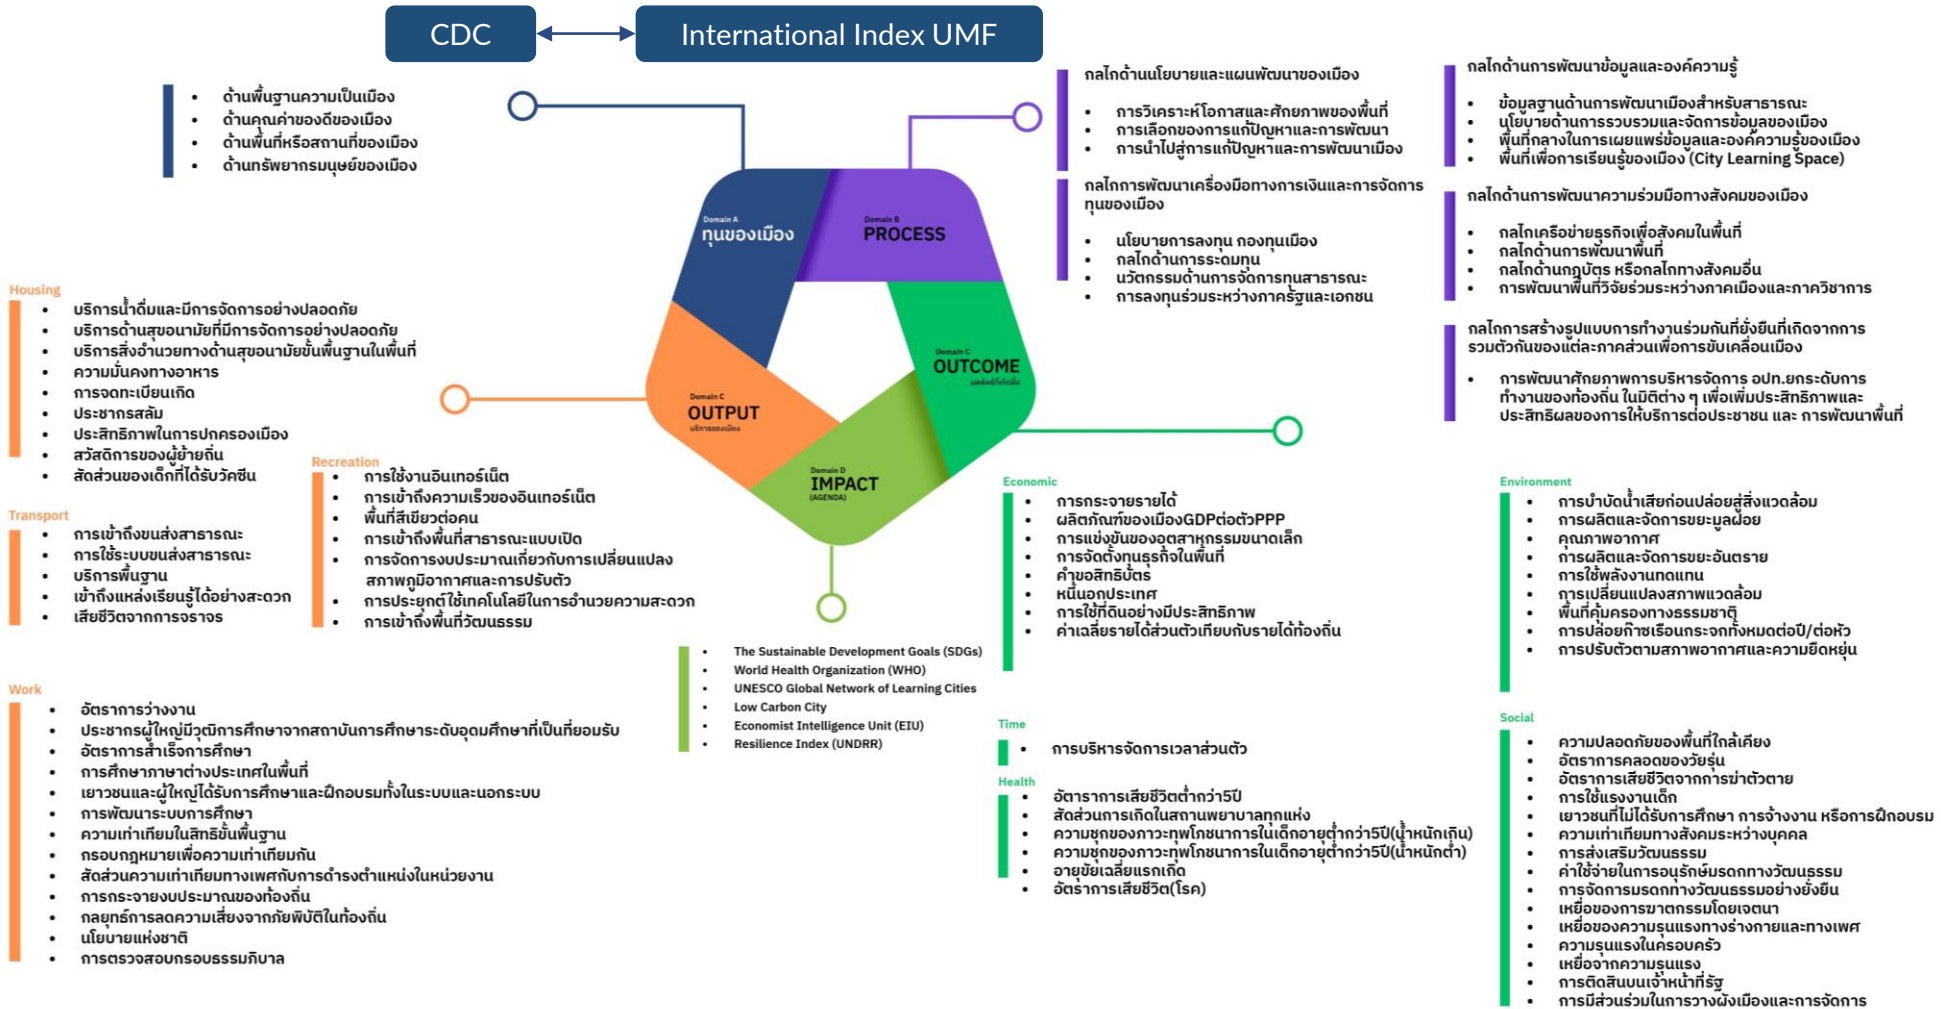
CDC

International Index UMF

- ด้านพื้นฐานความเป็นเมือง
- ด้านคุณค่าของดีของเมือง
- ด้านพื้นที่หรือสถานที่ของเมือง
- ด้านทรัพยากรมนุษย์ของเมือง

กลไกด้านนโยบายและแผนพัฒนาของเมือง

- การวิเคราะห์โอกาสและศักยภาพของพื้นที่
- การเลือกของการแก้ปัญหาและการพัฒนา
- การนำไปสู่การแก้ปัญหาและการพัฒนาเมือง

กลไกการพัฒนาเครื่องมือทางการเงินและการจัดการทุนของเมือง

- นโยบายการลงทุน กองทุนเมือง
- กลไกด้านการระดมทุน
- นวัตกรรมด้านการจัดการทุนสาธารณะ
- การลงทุนร่วมระหว่างภาครัฐและเอกชน

กลไกด้านการพัฒนาข้อมูลและองค์ความรู้

- ข้อมูลฐานด้านการพัฒนาเมืองสำหรับสาธารณะ
- นโยบายด้านการรวบรวมและจัดการข้อมูลของเมือง
- พื้นที่กลางในการเผยแพร่ข้อมูลและองค์ความรู้ของเมือง
- พื้นที่เพื่อการเรียนรู้ของเมือง (City Learning Space)

กลไกด้านการพัฒนาความร่วมมือทางสังคมของเมือง

- กลไกเครือข่ายธุรกิจเพื่อสังคมในพื้นที่
- กลไกด้านการพัฒนาพื้นที่
- กลไกด้านกฎบัตร หรือกลไกทางสังคมอื่น
- การพัฒนาพื้นที่วิจัยร่วมระหว่างภาคเมืองและภาควิชาการ

กลไกการสร้างรูปแบบการทำงานร่วมกันที่ยั่งยืนที่เกิดจากการรวมตัวกันของแต่ละภาคส่วนเพื่อการขับเคลื่อนเมือง

- การพัฒนาศักยภาพการบริหารจัดการ อปท.ยกระดับการทำงานของท้องถิ่น ในมิติต่าง ๆ เพื่อเพิ่มประสิทธิภาพและประสิทธิผลของการให้บริการต่อประชาชน และ การพัฒนาพื้นที่

Domain A
ทุนของเมือง

Domain B
PROCESS

Domain C
OUTCOME
ผลลัพธ์ที่เกิดขึ้น

Domain C
OUTPUT
บริการของเมือง

Domain D
IMPACT
(AGENDA)

Housing
- บริการน้ำดื่มและมีการจัดการอย่างปลอดภัย
- บริการด้านสุขอนามัยที่มีการจัดการอย่างปลอดภัย
- บริการสิ่งอำนวยทางด้านสุขอนามัยขั้นพื้นฐานในพื้นที่
- ความมั่นคงทางอาหาร
- การจดทะเบียนเกิด
- ประชากรสลัม
- ประสิทธิภาพในการปกครองเมือง
- สวัสดิการของผู้ย้ายถิ่น
- สัดส่วนของเด็กที่ได้รับวัคซีน

Transport
- การเข้าถึงขนส่งสาธารณะ
- การใช้ระบบขนส่งสาธารณะ
- บริการพื้นฐาน
- เข้าถึงแหล่งเรียนรู้ได้อย่างสะดวก
- เสียชีวิตจากการจราจร

Recreation
- การใช้งานอินเทอร์เน็ต
- การเข้าถึงความเร็วของอินเทอร์เน็ต
- พื้นที่สีเขียวต่อคน
- การเข้าถึงพื้นที่สาธารณะแบบเปิด
- การจัดการงบประมาณเกี่ยวกับการเปลี่ยนแปลงสภาพภูมิอากาศและการปรับตัว
- การประยุกต์ใช้เทคโนโลยีในการอำนวยความสะดวก
- การเข้าถึงพื้นที่วัฒนธรรม

Work
- อัตราการว่างงาน
- ประชากรผู้ใหญ่มีวุฒิการศึกษาจากสถาบันการศึกษาระดับอุดมศึกษาที่เป็นที่ยอมรับ
- อัตราการสำเร็จการศึกษา
- การศึกษาภาษาต่างประเทศในพื้นที่
- เยาวชนและผู้ใหญ่ได้รับการศึกษาและฝึกอบรมทั้งในระบบและนอกระบบ
- การพัฒนาระบบการศึกษา
- ความเท่าเทียมในสิทธิขั้นพื้นฐาน
- กรอบกฎหมายเพื่อความเท่าเทียมกัน
- สัดส่วนความเท่าเทียมทางเพศกับการดำรงตำแหน่งในหน่วยงาน
- การกระจายงบประมาณของท้องถิ่น
- กลยุทธ์การลดความเสี่ยงจากภัยพิบัติในท้องถิ่น
- นโยบายแห่งชาติ
- การตรวจสอบกรอบธรรมภิบาล

- The Sustainable Development Goals (SDGs)
- World Health Organization (WHO)
- UNESCO Global Network of Learning Cities
- Low Carbon City
- Economist Intelligence Unit (EIU)
- Resilience Index (UNDRR)

Economic
- การกระจายรายได้
- ผลิตภัณฑ์ของเมืองGDPต่อตัวPPP
- การแข่งขันของอุตสาหกรรมขนาดเล็ก
- การจัดตั้งทุนธุรกิจในพื้นที่
- คำขอสิทธิบัตร
- หนี้นอกประเทศ
- การใช้ที่ดินอย่างมีประสิทธิภาพ
- ค่าเฉลี่ยรายได้ส่วนตัวเทียบกับรายได้ท้องถิ่น

Time
- การบริหารจัดการเวลาส่วนตัว

Health
- อัตราการเสียชีวิตต่ำกว่า5ปี
- สัดส่วนการเกิดในสถานพยาบาลทุกแห่ง
- ความชุกของภาวะทุพโภชนาการในเด็กอายุต่ำกว่า5ปี(น้ำหนักเกิน)
- ความชุกของภาวะทุพโภชนาการในเด็กอายุต่ำกว่า5ปี(น้ำหนักต่ำ)
- อายุขัยเฉลี่ยแรกเกิด
- อัตราการเสียชีวิต(โรค)

Environment
- การบำบัดน้ำเสียก่อนปล่อยสู่สิ่งแวดล้อม
- การผลิตและจัดการขยะมูลฝอย
- คุณภาพอากาศ
- การผลิตและจัดการขยะอันตราย
- การใช้พลังงานทดแทน
- การเปลี่ยนแปลงสภาพแวดล้อม
- พื้นที่คุ้มครองทางธรรมชาติ
- การปล่อยก๊าซเรือนกระจกทั้งหมดต่อปี/ต่อหัว
- การปรับตัวตามสภาพอากาศและความยืดหยุ่น

Social
- ความปลอดภัยของพื้นที่ใกล้เคียง
- อัตราการคลอดของวัยรุ่น
- อัตราการเสียชีวิตจากการฆ่าตัวตาย
- การใช้แรงงานเด็ก
- เยาวชนที่ไม่ได้รับการศึกษา การจ้างงาน หรือการฝึกอบรม
- ความเท่าเทียมทางสังคมระหว่างบุคคล
- การส่งเสริมวัฒนธรรม
- ค่าใช้จ่ายในการอนุรักษ์มรดกทางวัฒนธรรม
- การจัดการมรดกทางวัฒนธรรมอย่างยั่งยืน
- เหยื่อของการฆาตกรรมโดยเจตนา
- เหยื่อของความรุนแรงทางร่างกายและทางเพศ
- ความรุนแรงในครอบครัว
- เหยื่อจากความรุนแรง
- การติดสินบนเจ้าหน้าที่รัฐ
- การมีส่วนร่วมในการวางผังเมืองและการจัดการ